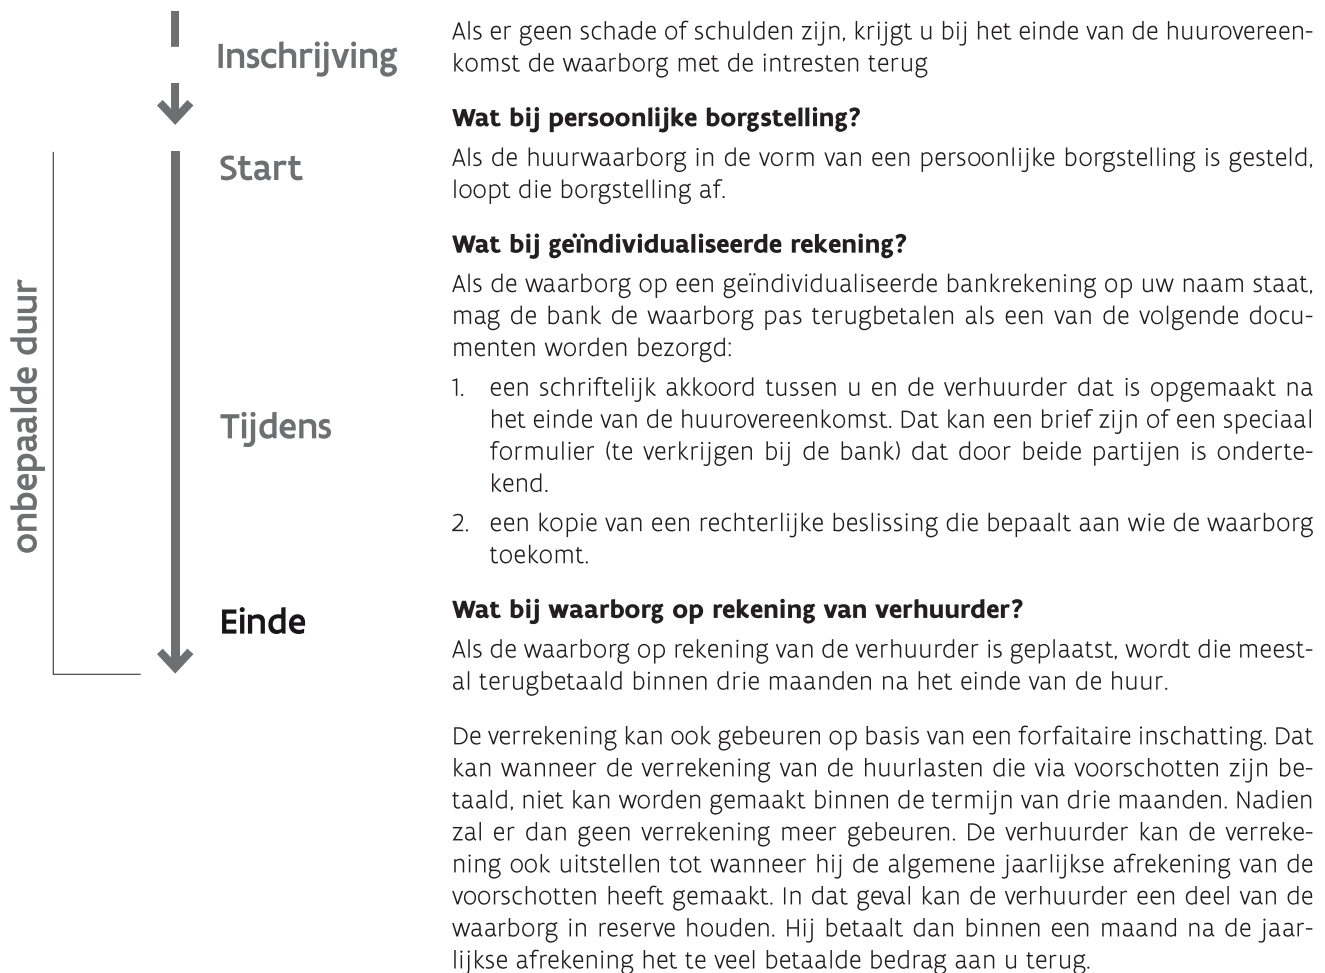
Inschrijving

Start

Tijdens

Einde

onbepaalde duur

Als er geen schade of schulden zijn, krijgt u bij het einde van de huurovereenkomst de waarborg met de intresten terug

**Wat bij persoonlijke borgstelling?**

Als de huurwaarborg in de vorm van een persoonlijke borgstelling is gesteld, loopt die borgstelling af.

**Wat bij geïndividualiseerde rekening?**

Als de waarborg op een geïndividualiseerde bankrekening op uw naam staat, mag de bank de waarborg pas terugbetalen als een van de volgende documenten worden bezorgd:

1. een schriftelijk akkoord tussen u en de verhuurder dat is opgemaakt na het einde van de huurovereenkomst. Dat kan een brief zijn of een speciaal formulier (te verkrijgen bij de bank) dat door beide partijen is ondertekend.
2. een kopie van een rechterlijke beslissing die bepaalt aan wie de waarborg toekomt.

**Wat bij waarborg op rekening van verhuurder?**

Als de waarborg op rekening van de verhuurder is geplaatst, wordt die meestal terugbetaald binnen drie maanden na het einde van de huur.

De verrekening kan ook gebeuren op basis van een forfaitaire inschatting. Dat kan wanneer de verrekening van de huurlasten die via voorschotten zijn betaald, niet kan worden gemaakt binnen de termijn van drie maanden. Nadien zal er dan geen verrekening meer gebeuren. De verhuurder kan de verrekening ook uitstellen tot wanneer hij de algemene jaarlijkse afrekening van de voorschotten heeft gemaakt. In dat geval kan de verhuurder een deel van de waarborg in reserve houden. Hij betaalt dan binnen een maand na de jaarlijkse afrekening het te veel betaalde bedrag aan u terug.